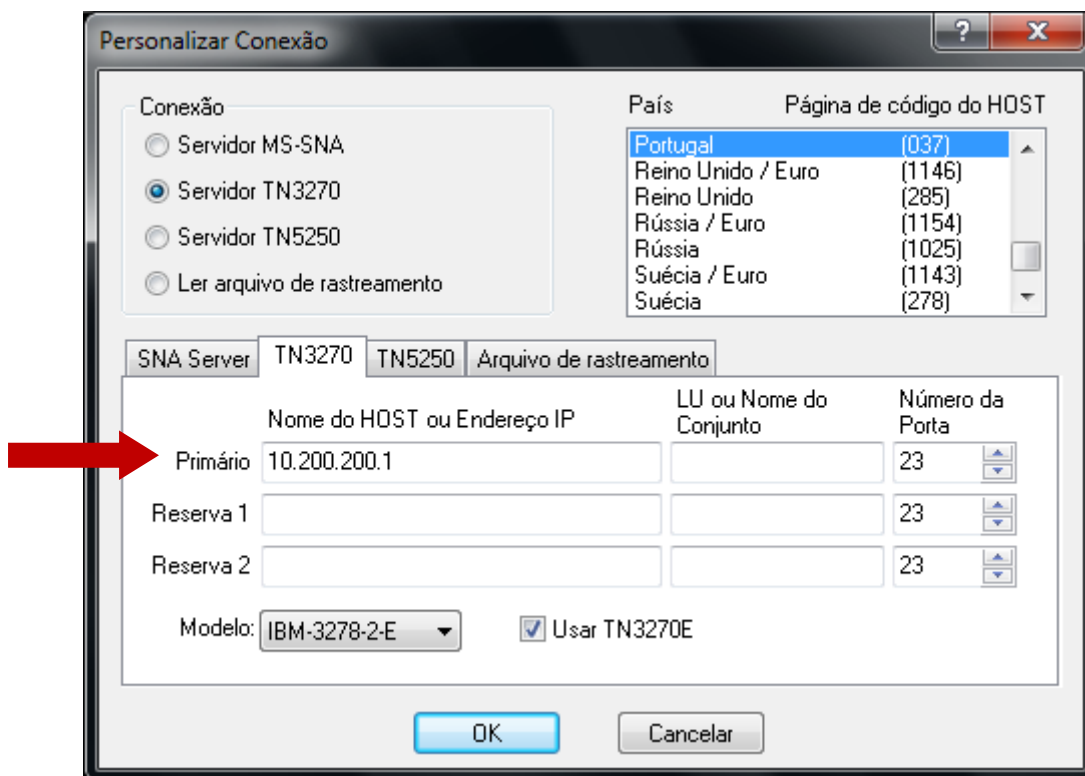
Personalizar Conexão

?
X

Conexão
Servidor MS-SNA
Servidor TN3270
Servidor TN5250
Ler arquivo de rastreamento

País
Página de código do HOST

| | |
|---|---|
| Portugal | (037) |
| Reino Unido / Euro | (1146) |
| Reino Unido | (285) |
| Rússia / Euro | (1154) |
| Rússia | (1025) |
| Suécia / Euro | (1143) |
| Suécia | (278) |

SNA Server
TN3270
TN5250
Arquivo de rastreamento

| | Nome do HOST ou Endereço IP | LU ou Nome do Conjunto | Número da Porta |
|---|---|---|---|
| Primário | 10.200.200.1 | | 23 |
| Reserva 1 | | | 23 |
| Reserva 2 | | | 23 |

Modelo: IBM-3278-2-E
Usar TN3270E

OK
Cancelar